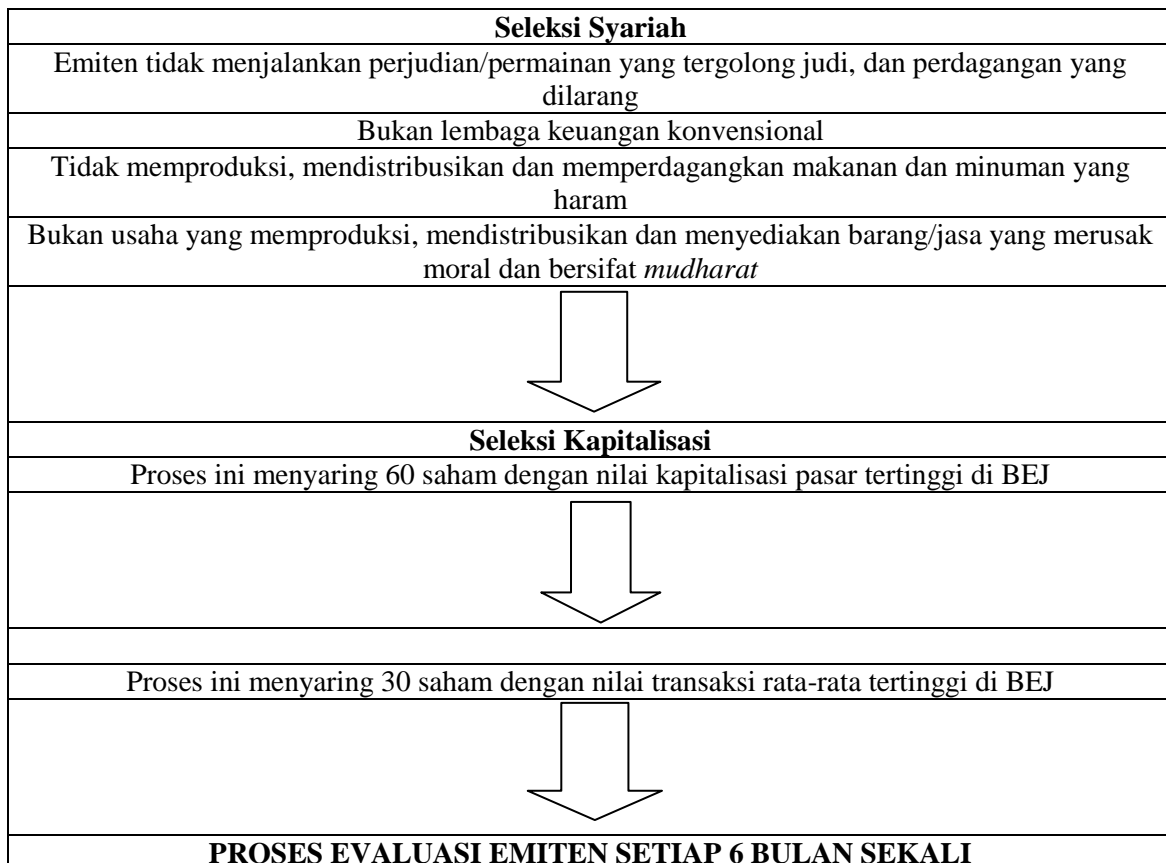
**Seleksi Syariah**

Emiten tidak menjalankan perjudian/permainan yang tergolong judi, dan perdagangan yang dilarang

Bukan lembaga keuangan konvensional

Tidak memproduksi, mendistribusikan dan memperdagangkan makanan dan minuman yang haram

Bukan usaha yang memproduksi, mendistribusikan dan menyediakan barang/jasa yang merusak moral dan bersifat *mudharat*

**Seleksi Kapitalisasi**

Proses ini menyaring 60 saham dengan nilai kapitalisasi pasar tertinggi di BEJ

Proses ini menyaring 30 saham dengan nilai transaksi rata-rata tertinggi di BEJ

**PROSES EVALUASI EMITEN SETIAP 6 BULAN SEKALI**